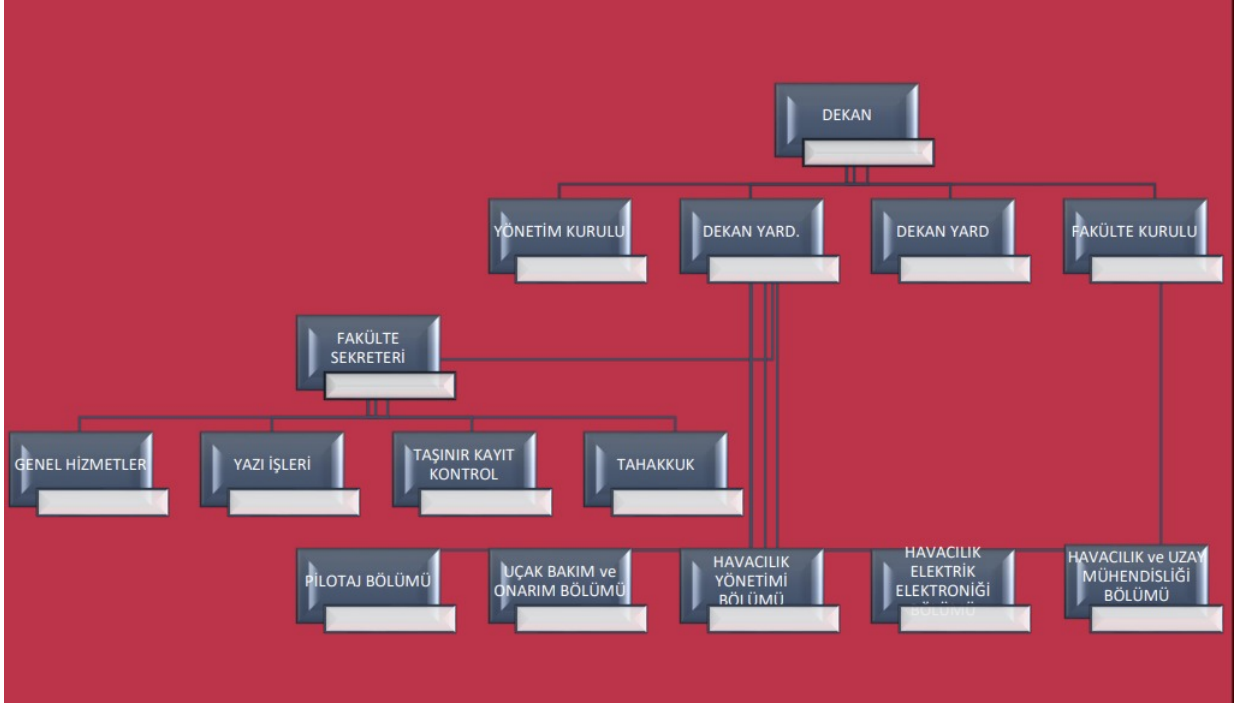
DEKAN

YÖNETİM KURULU

DEKAN YARD.

DEKAN YARD

FAKÜLTE KURULU

FAKÜLTE SEKRETERİ

GENEL HİZMETLER

YAZI İŞLERİ

TAŞINIR KAYIT KONTROL

TAHAKKUK

PİLOTAJ BÖLÜMÜ

UÇAK BAKIM ve ONARIM BÖLÜMÜ

HAVACILIK YÖNETİMİ BÖLÜMÜ

HAVACILIK ELEKTRİK ELEKTRONİĞİ BÖLÜMÜ

HAVACILIK ve UZAY MÜHENDİSLİĞİ BÖLÜMÜ